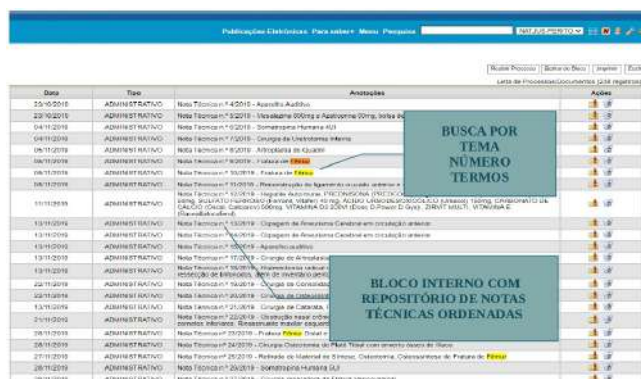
Publicações Eletrônicas Para saber+ Menu Pesquisa MATEUS PEIXOTO

Incluir Processo | Incluir em Bloco | Imprimir | Excluir

Lista de Processos/Documentos (298 registros)

| Data | Tipo | Anotações | Ações |
|---|---|---|---|
| 23/10/2019 | ADMINISTRATIVO | Nota Técnica nº 4/2019 - Aparelho Auditivo | |
| 23/10/2019 | ADMINISTRATIVO | Nota Técnica nº 5/2019 - Vitasalpine 900mg e Apatropine 20mg, bolsa de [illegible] | |
| 04/11/2019 | ADMINISTRATIVO | Nota Técnica nº 6/2019 - Somatropina Humana 4UI | |
| 04/11/2019 | ADMINISTRATIVO | Nota Técnica nº 7/2019 - Cirurgia de Urotrotomia Interna | |
| 06/11/2019 | ADMINISTRATIVO | Nota Técnica nº 8/2019 - Artroplastia de Quadril | |
| 06/11/2019 | ADMINISTRATIVO | Nota Técnica nº 9/2019 - Fratura de Fêmur | |
| 06/11/2019 | ADMINISTRATIVO | Nota Técnica nº 10/2019 - Fratura de Fêmur | |
| 06/11/2019 | ADMINISTRATIVO | Nota Técnica nº 11/2019 - Reconstrução do ligamento cruzado anterior e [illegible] | |
| 11/11/2019 | ADMINISTRATIVO | Nota Técnica nº 12/2019 - Hepatite Autoimune. PREDNISONA (PREDCO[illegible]) 5mg; SULFATO FERROSO (Fermax, Vitafer) 40mg; ÁCIDO URSODESOXICÓLICO (Ursacol) 150mg; CARBONATO DE CÁLCIO (Oscal, Calcarion) 500mg, VITAMINA D3 50.000 (Dose), D-Power D Gyns; ZIRVIT MULTI, VITAMINA E (Gavedelhaladred) | |
| 13/11/2019 | ADMINISTRATIVO | Nota Técnica nº 13/2019 - Clipagem de Aneurisma Cerebral em circulação anterior | |
| 13/11/2019 | ADMINISTRATIVO | Nota Técnica nº 14/2019 - Clipagem de Aneurisma Cerebral em circulação anterior | |
| 13/11/2019 | ADMINISTRATIVO | Nota Técnica nº 15/2019 - Aparelho auditivo | |
| 13/11/2019 | ADMINISTRATIVO | Nota Técnica nº 17/2019 - Cirurgia de Artroplastia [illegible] | |
| 13/11/2019 | ADMINISTRATIVO | Nota Técnica nº 18/2019 - Histerectomia total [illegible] | |
| 22/11/2019 | ADMINISTRATIVO | Nota Técnica nº 19/2019 - Cirurgia de Consolidação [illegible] | |
| 22/11/2019 | ADMINISTRATIVO | Nota Técnica nº 20/2019 - Cirurgia de Osteossíntese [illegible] | |
| 13/11/2019 | ADMINISTRATIVO | Nota Técnica nº 21/2019 - Cirurgia de Catarata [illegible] | |
| 21/11/2019 | ADMINISTRATIVO | Nota Técnica nº 22/2019 - Obstrução nasal crônica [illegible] | |
| 26/11/2019 | ADMINISTRATIVO | Nota Técnica nº 23/2019 - Fratura Fêmur Distal e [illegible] | |
| 26/11/2019 | ADMINISTRATIVO | Nota Técnica nº 24/2019 - Cirurgia Osteotomia de Platô Tibial com enxerto ósseo de Ilíaco | |
| 27/11/2019 | ADMINISTRATIVO | Nota Técnica nº 25/2019 - Retirada de Material de Síntese, Osteotomia, Osteossíntese de Fratura de Fêmur | |
| 28/11/2019 | ADMINISTRATIVO | Nota Técnica nº 26/2019 - Somatropina Humana 4UI | |

BUSCA POR TEMA NÚMERO TERMOS

BLOCO INTERNO COM REPOSITÓRIO DE NOTAS TÉCNICAS ORDENADAS